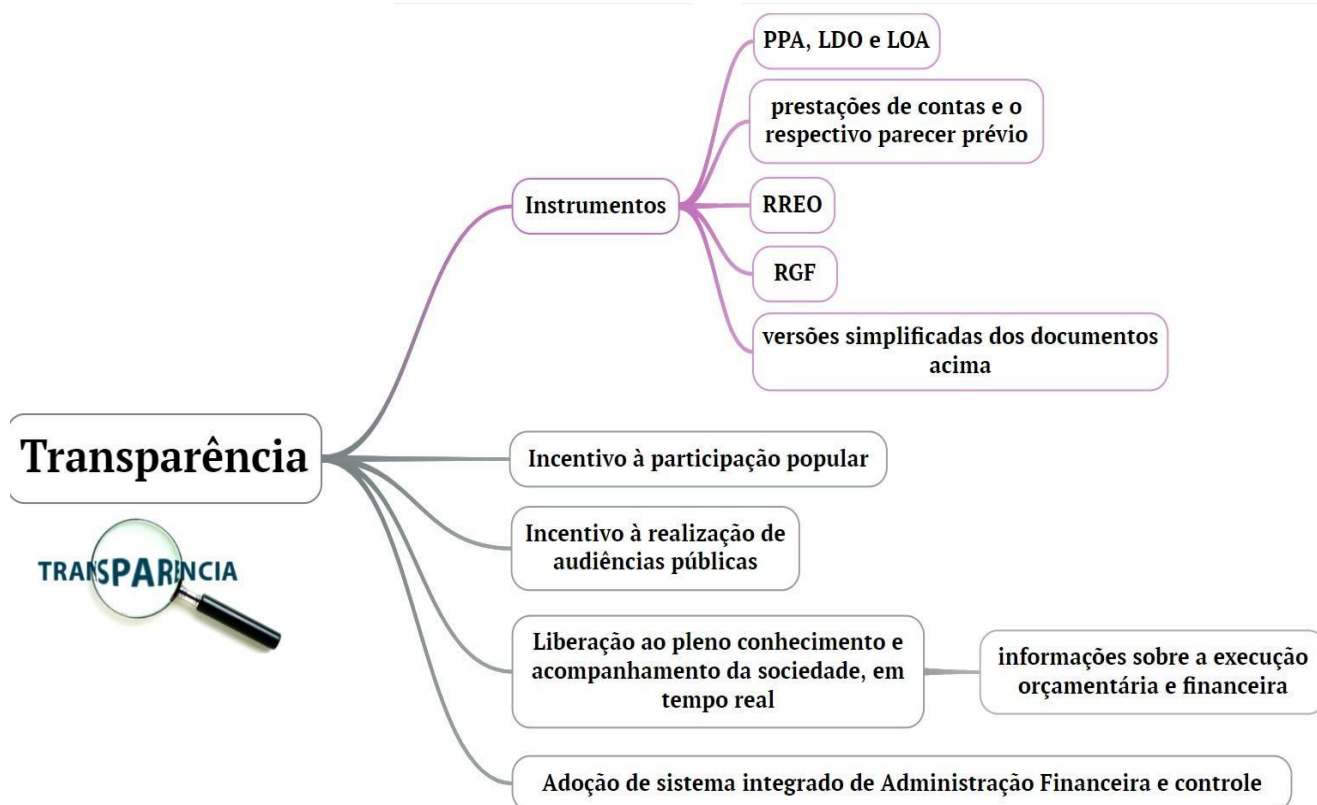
Transparência

TRANSPARENCIA

Instrumentos

PPA, LDO e LOA

prestações de contas e o respectivo parecer prévio

RREO

RGF

versões simplificadas dos documentos acima

Incentivo à participação popular

Incentivo à realização de audiências públicas

Liberação ao pleno conhecimento e acompanhamento da sociedade, em tempo real

informações sobre a execução orçamentária e financeira

Adoção de sistema integrado de Administração Financeira e controle